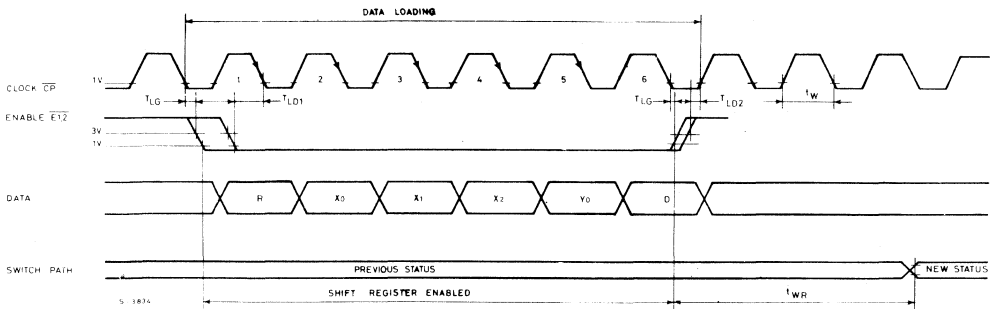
DATA LOADING

CLOCK $\overline{CP}$
1V
1
2
3
4
5
6
$T_{LG}$
$T_{LD1}$
$T_{LG}$
$T_{LD2}$
$t_W$

ENABLE $\overline{E12}$
3V
1V

DATA
R
$X_0$
$X_1$
$X_2$
$Y_0$
D

SWITCH PATH
PREVIOUS STATUS
NEW STATUS

S-3834
SHIFT REGISTER ENABLED
$t_{WR}$